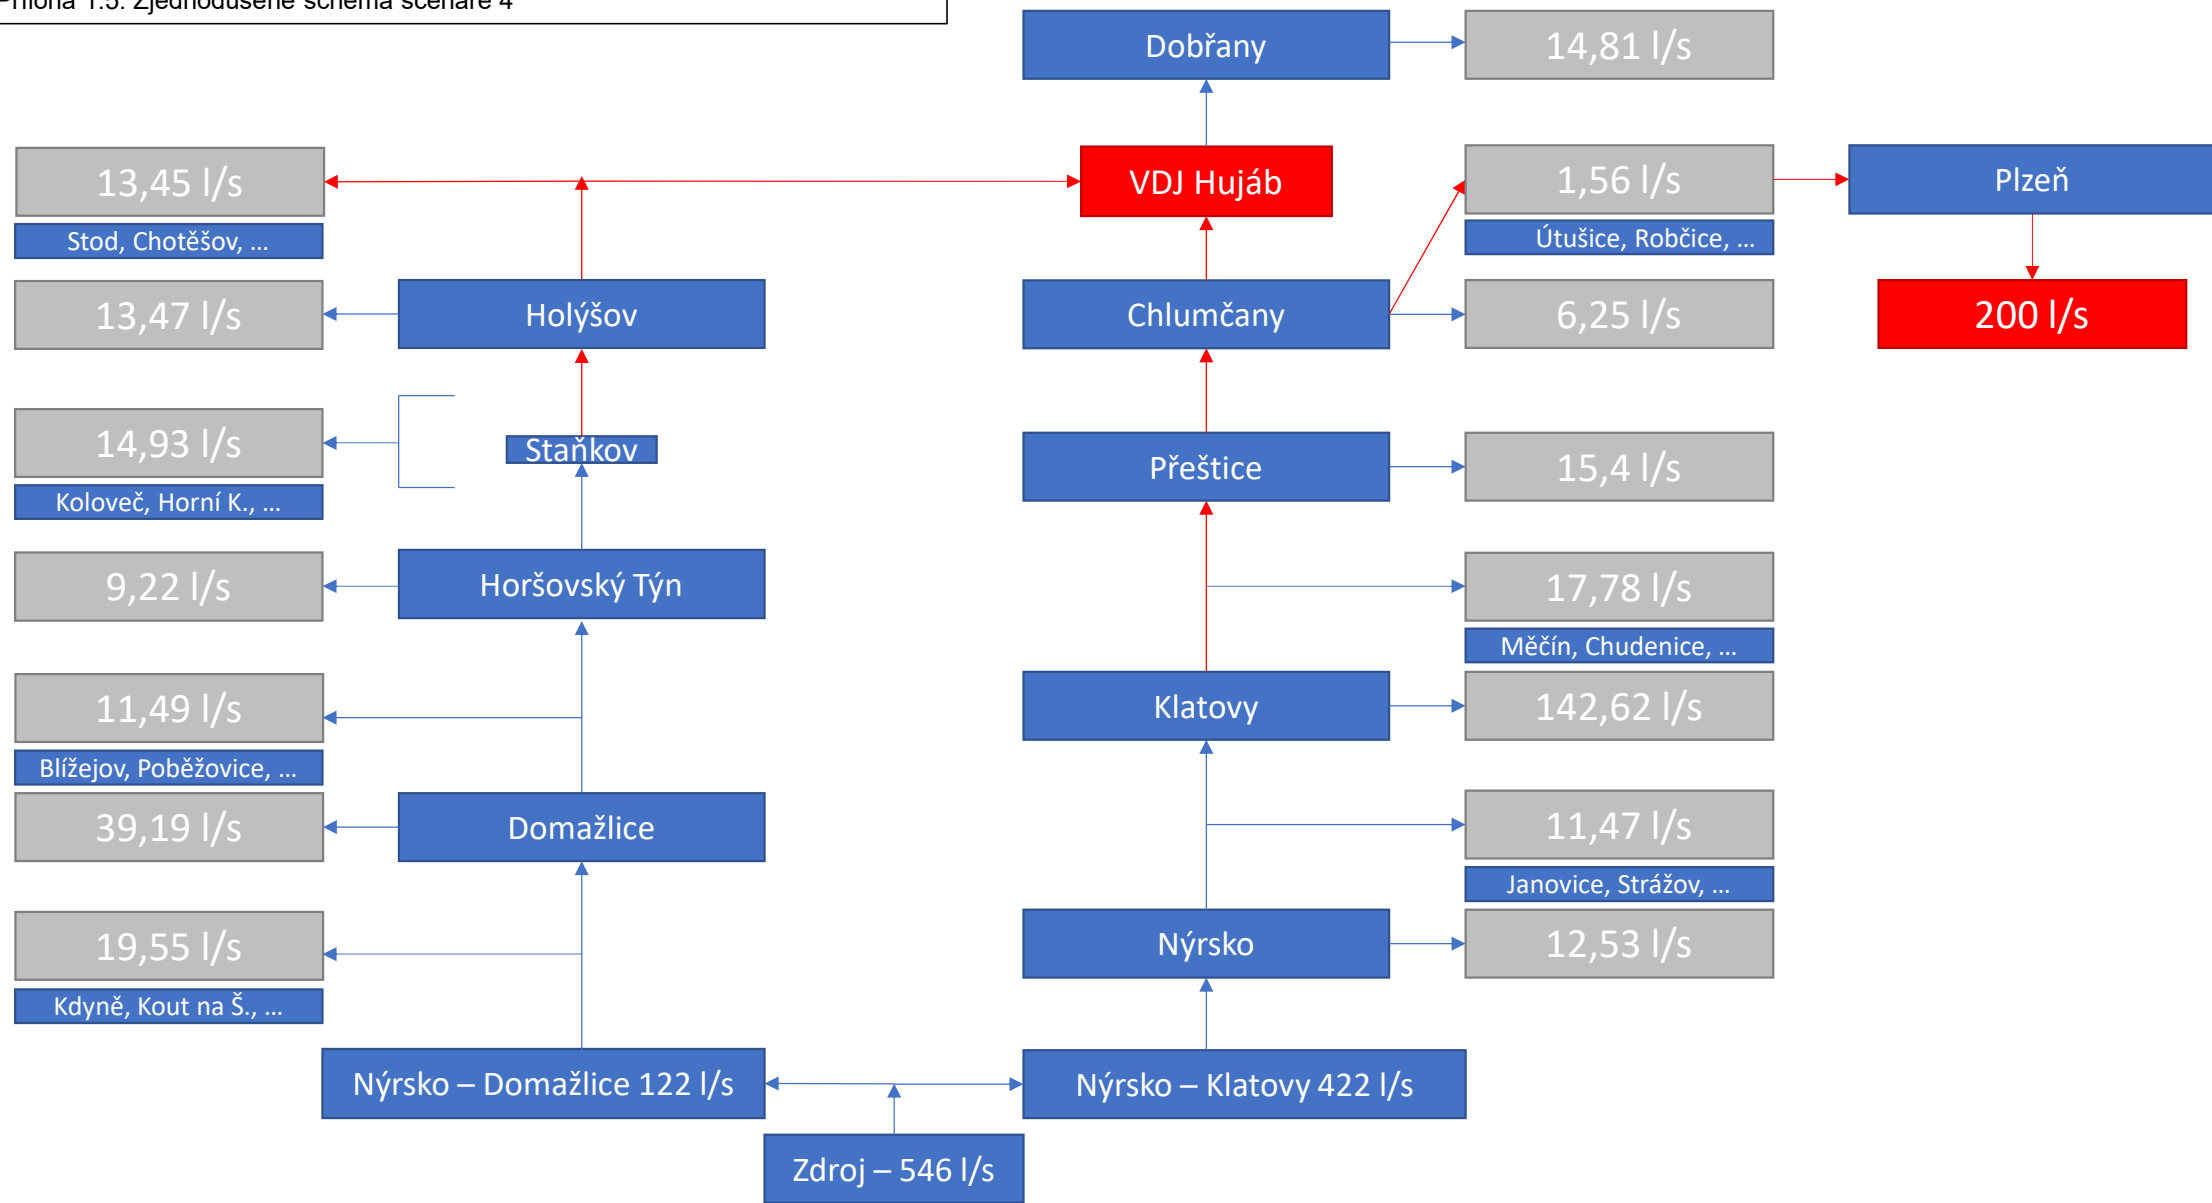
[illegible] 1.5: Zjednodušené schéma scénáře 4

Dobřany
14,81 l/s
13,45 l/s
Stod, Chotěšov, ...
VDJ Hujáb
1,56 l/s
Útušice, Robčice, ...
Plzeň
13,47 l/s
Holýšov
Chlumčany
6,25 l/s
200 l/s
14,93 l/s
Koloveč, Horní K., ...
Staňkov
Přeštice
15,4 l/s
9,22 l/s
Horšovský Týn
17,78 l/s
Měčín, Chudenice, ...
11,49 l/s
Blížejov, Poběžovice, ...
Klatovy
142,62 l/s
39,19 l/s
Domažlice
11,47 l/s
Janovice, Strážov, ...
19,55 l/s
Kdyně, Kout na Š., ...
Nýrsko
12,53 l/s
Nýrsko – Domažlice 122 l/s
Nýrsko – Klatovy 422 l/s
Zdroj – 546 l/s